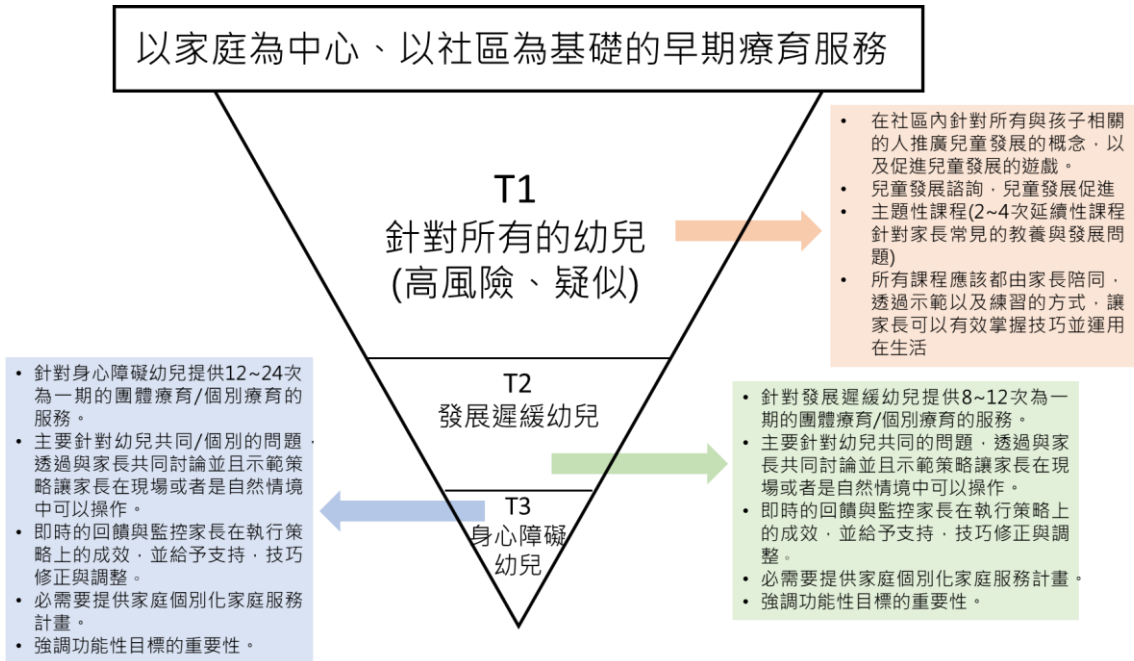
以家庭為中心、以社區為基礎的早期療育服務

T1
針對所有的幼兒
(高風險、疑似)

• 在社區內針對所有與孩子相關的人推廣兒童發展的概念，以及促進兒童發展的遊戲。
• 兒童發展諮詢，兒童發展促進
• 主題性課程(2~4次延續性課程針對家長常見的教養與發展問題)
• 所有課程應該都由家長陪同，透過示範以及練習的方式，讓家長可以有效掌握技巧並運用在生活

T2
發展遲緩幼兒

• 針對發展遲緩幼兒提供8~12次為一期的團體療育/個別療育的服務。
• 主要針對幼兒共同的問題，透過與家長共同討論並且示範策略讓家長在現場或者是自然情境中可以操作。
• 即時的回饋與監控家長在執行策略上的成效，並給予支持，技巧修正與調整。
• 必需要提供家庭個別化家庭服務計畫。
• 強調功能性目標的重要性。

T3
身心障礙
幼兒

• 針對身心障礙幼兒提供12~24次為一期的團體療育/個別療育的服務。
• 主要針對幼兒共同/個別的問題，透過與家長共同討論並且示範策略讓家長在現場或者是自然情境中可以操作。
• 即時的回饋與監控家長在執行策略上的成效，並給予支持，技巧修正與調整。
• 必需要提供家庭個別化家庭服務計畫。
• 強調功能性目標的重要性。